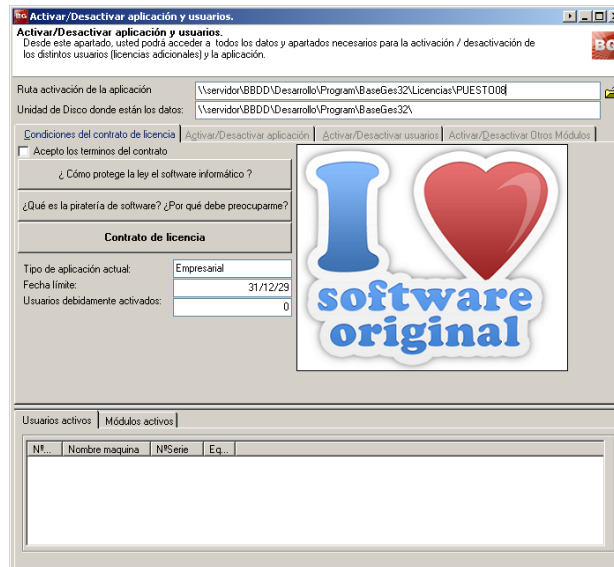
Activar/Desactivar aplicación y usuarios.

Activar/Desactivar aplicación y usuarios.
Desde este apartado, usted podrá acceder a todos los datos y apartados necesarios para la activación / desactivación de los distintos usuarios (licencias adicionales) y la aplicación.

BG

Ruta activación de la aplicación: \\servidor\BBDD\Desarrollo\Program\BaseGes32\Licencias\PUESTO08
Unidad de Disco donde están los datos: \\servidor\BBDD\Desarrollo\Program\BaseGes32\

Condiciones del contrato de licencia | Activar/Desactivar aplicación | Activar/Desactivar usuarios | Activar/Desactivar Otros Módulos

Acepto los terminos del contrato

¿ Cómo protege la ley el software informático ?

¿Qué es la piratería de software? ¿Por qué debe preocuparme?

Contrato de licencia

Tipo de aplicación actual: Empresarial
Fecha límite: 31/12/29
Usuarios debidamente activados: 0

I software original

Usuarios activos | Módulos activos

| Nº... | Nombre maquina | NºSerie | Eq... |
|---|---|---|---|